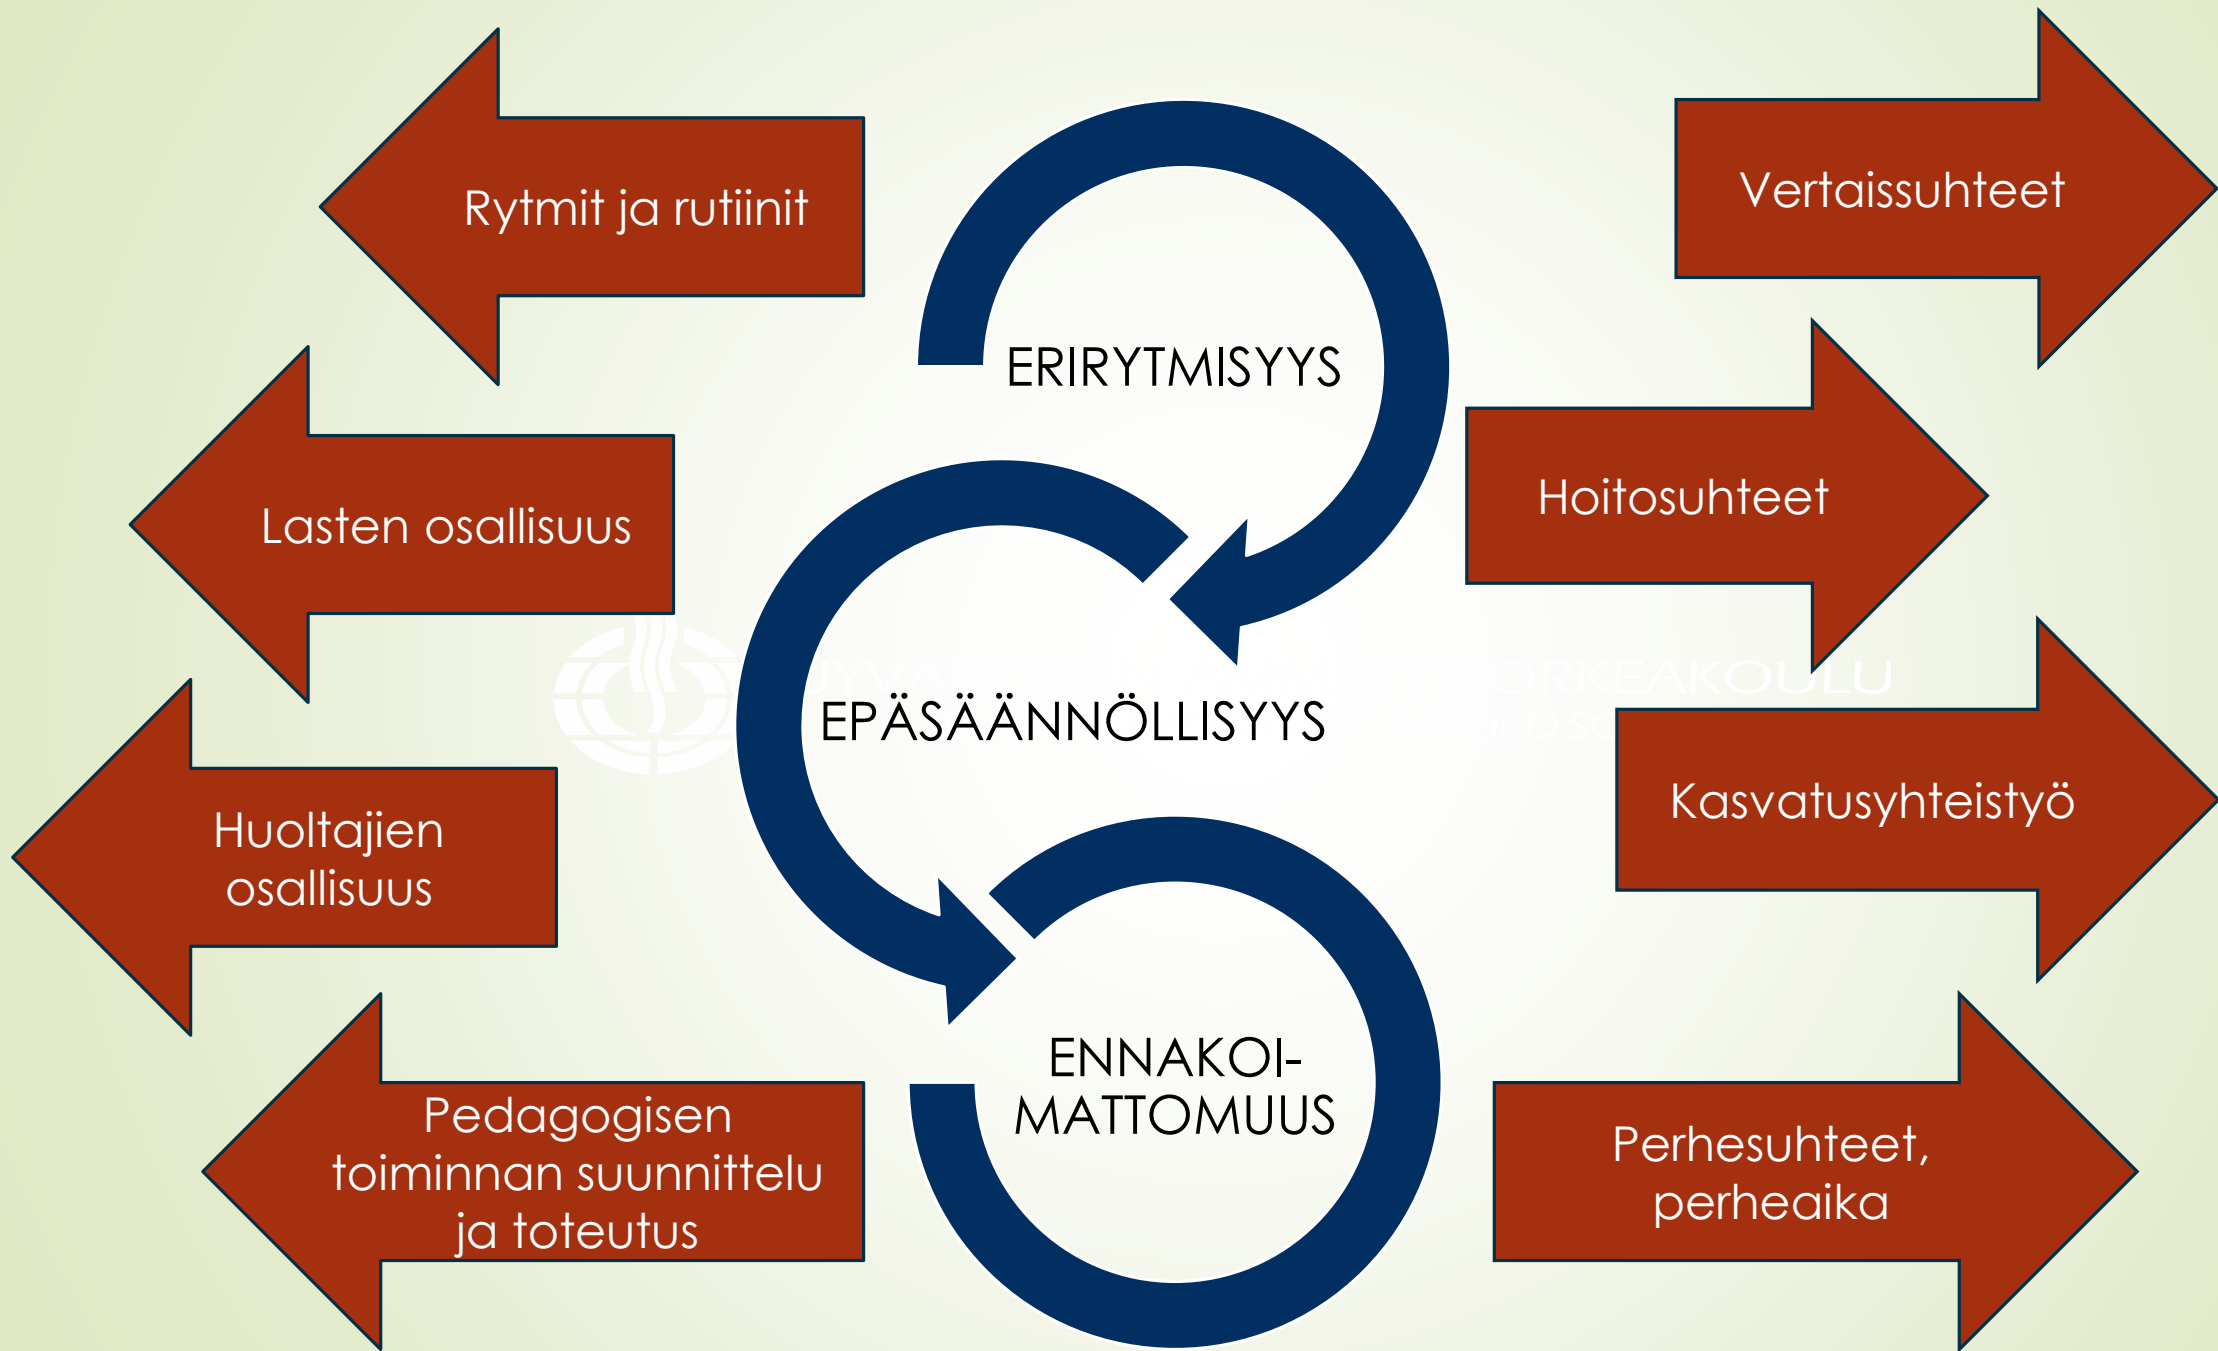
Rytmit ja rutiinit

ERIRYTMISYYS

Vertaissuhteet

Lasten osallisuus

Hoitosuhteet

EPÄSÄÄNNÖLLISYYS

Kasvatusyhteistyö

Huoltajien osallisuus

ENNAKOI-MATTOMUUS

Pedagogisen toiminnan suunnittelu ja toteutus

Perhesuhteet, perheaika